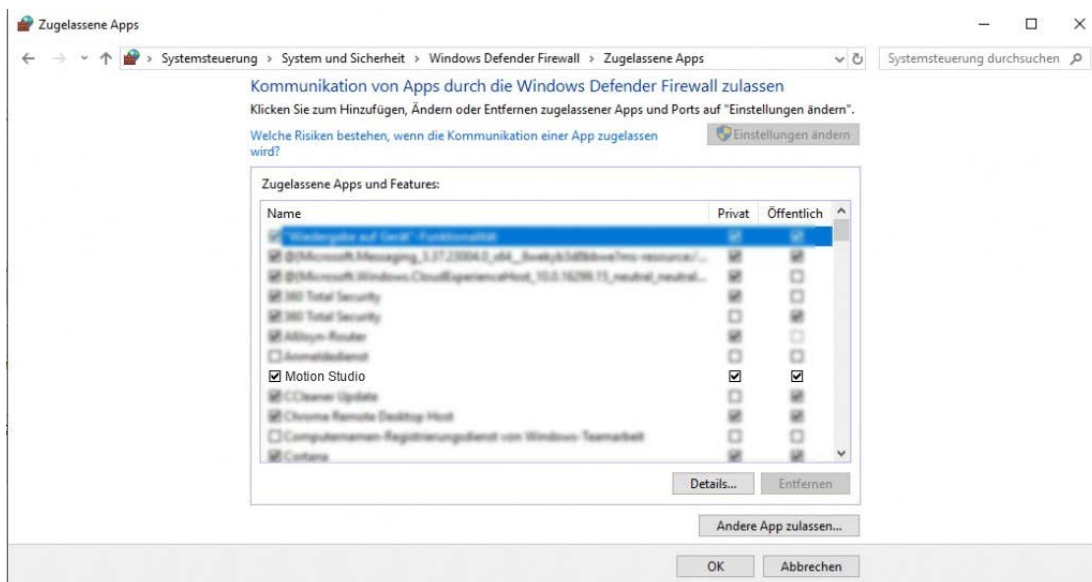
Zugelassene Apps

← → ↑ › Systemsteuerung › System und Sicherheit › Windows Defender Firewall › Zugelassene Apps

Systemsteuerung durchsuchen

Kommunikation von Apps durch die Windows Defender Firewall zulassen

Klicken Sie zum Hinzufügen, Ändern oder Entfernen zugelassener Apps und Ports auf "Einstellungen ändern".

Welche Risiken bestehen, wenn die Kommunikation einer App zugelassen wird?

Einstellungen ändern

Zugelassene Apps und Features:

| Name | Privat | Öffentlich |
|---|---|---|
| ☑ "Wiedergabe auf Gerät"-Funktionalität | ☑ | ☑ |
| ☑ @{Microsoft.Messaging_3.37.23004.0_x64__8wekyb3d8bbwe?ms-resource:/... | ☑ | ☑ |
| ☑ @{Microsoft.Windows.CloudExperienceHost_10.0.16299.15_neutral_neutral... | ☑ | ☐ |
| ☑ 360 Total Security | ☑ | ☐ |
| ☑ 360 Total Security | ☐ | ☑ |
| ☑ Allnyn-Router | ☑ | ☐ |
| ☐ Anmeldedienst | ☐ | ☐ |
| ☑ Motion Studio | ☑ | ☑ |
| ☑ CCleaner Update | ☐ | ☑ |
| ☑ Chrome Remote Desktop Host | ☑ | ☑ |
| ☐ Computernamen-Registrierungsdienst von Windows-Teamarbeit | ☐ | ☐ |
| ☑ Cortana | ☑ | ☑ |

Details... Entfernen

Andere App zulassen...

OK Abbrechen